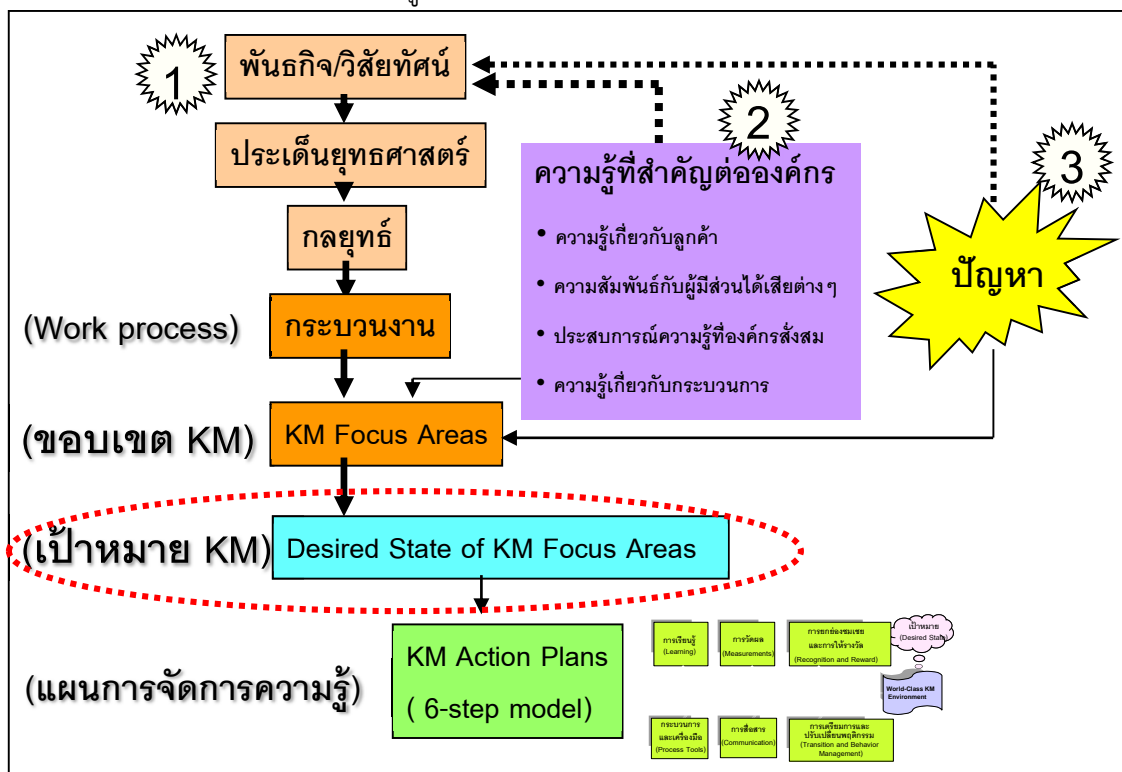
1

พันธกิจ/วิสัยทัศน์

ประเด็นยุทธศาสตร์

กลยุทธ์

(Work process)

กระบวนงาน

(ขอบเขต KM)

KM Focus Areas

(เป้าหมาย KM)

Desired State of KM Focus Areas

(แผนการจัดการความรู้)

KM Action Plans

( 6-step model)

2

ความรู้ที่สำคัญต่อองค์กร

• ความรู้เกี่ยวกับลูกค้า

• ความสัมพันธ์กับผู้มีส่วนได้เสียต่างๆ

• ประสบการณ์ความรู้ที่องค์กรสั่งสม

• ความรู้เกี่ยวกับกระบวนการ

3

ปัญหา

การเรียนรู้ (Learning)

การวัดผล (Measurements)

การยกย่องชมเชยและการให้รางวัล (Recognition and Reward)

เป้าหมาย (Desired State)

World-Class KM Environment

กระบวนการและเครื่องมือ (Process Tools)

การสื่อสาร (Communication)

การเตรียมการและปรับเปลี่ยนพฤติกรรม (Transition and Behavior Management)